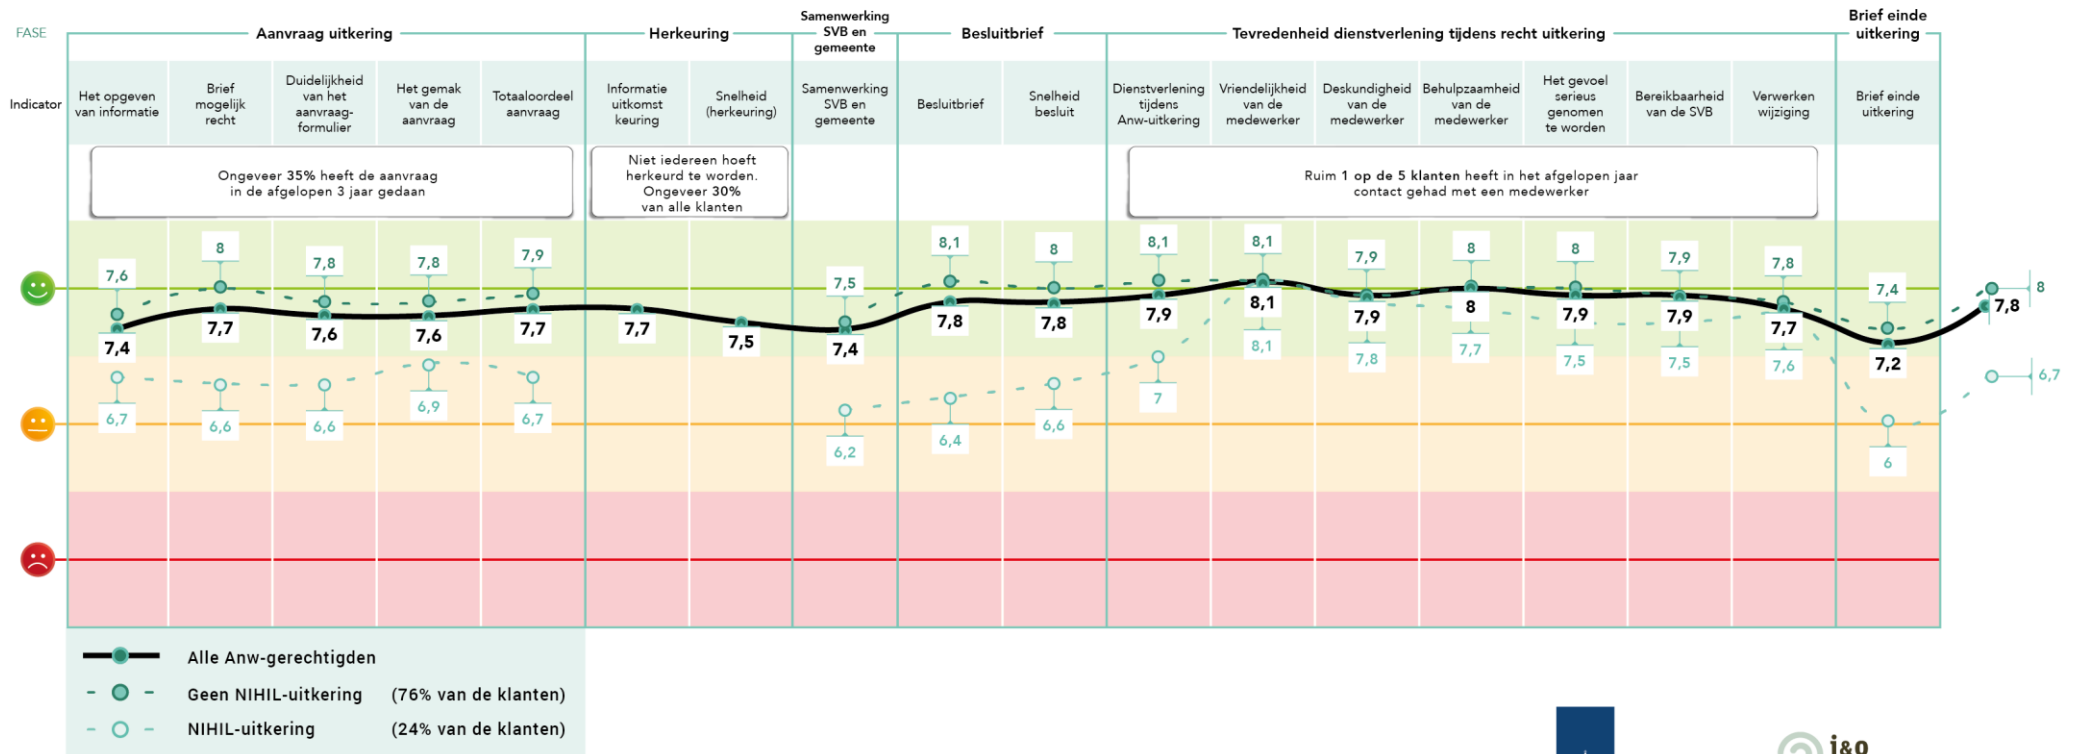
FASE

Aanvraag uitkering | Herkeuring | Samenwerking SVB en gemeente | Besluitbrief | Tevredenheid dienstverlening tijdens recht uitkering | Brief einde uitkering

Indicator

Het opgeven van informatie | Brief mogelijk recht | Duidelijkheid van het aanvraag-formulier | Het gemak van de aanvraag | Totaaloordeel aanvraag | Informatie uitkomst keuring | Snelheid (herkeuring) | Samenwerking SVB en gemeente | Besluitbrief | Snelheid besluit | Dienstverlening tijdens Anw-uitkering | Vriendelijkheid van de medewerker | Deskundigheid van de medewerker | Behulpzaamheid van de medewerker | Het gevoel serieus genomen te worden | Bereikbaarheid van de SVB | Verwerken wijziging | Brief einde uitkering

Ongeveer 35% heeft de aanvraag in de afgelopen 3 jaar gedaan

Niet iedereen hoeft herkeurd te worden. Ongeveer 30% van alle klanten

Ruim 1 op de 5 klanten heeft in het afgelopen jaar contact gehad met een medewerker

7,6 | 8 | 7,8 | 7,8 | 7,9 | | | 7,5 | 8,1 | 8 | 8,1 | 8,1 | 7,9 | 8 | 8 | 7,9 | 7,8 | 7,4 | 8

7,4 | 7,7 | 7,6 | 7,6 | 7,7 | 7,7 | 7,5 | 7,4 | 7,8 | 7,8 | 7,9 | 8,1 | 7,9 | 8 | 7,9 | 7,9 | 7,7 | 7,2 | 7,8

6,7 | 6,6 | 6,6 | 6,9 | 6,7 | | | 6,2 | 6,4 | 6,6 | 7 | 8,1 | 7,8 | 7,7 | 7,5 | 7,5 | 7,6 | 6 | 6,7

Alle Anw-gerechtigden
Geen NIHIL-uitkering (76% van de klanten)
NIHIL-uitkering (24% van de klanten)

i&o